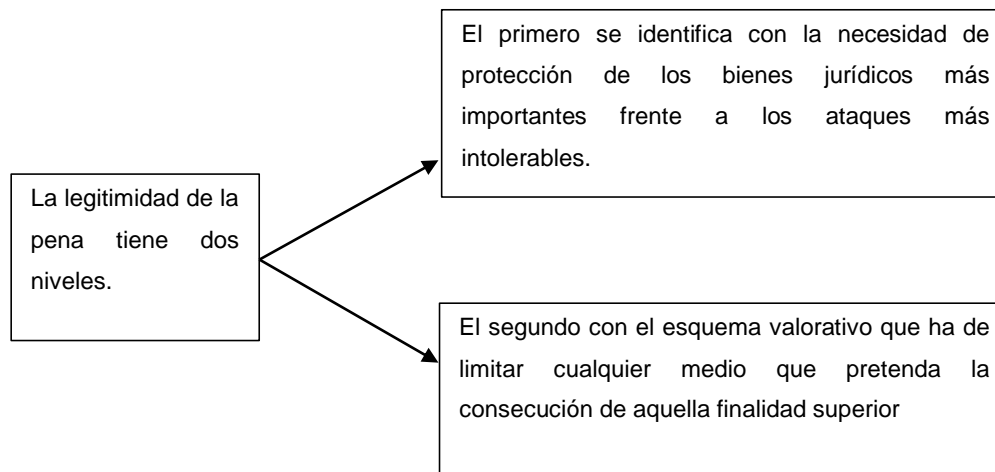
La legitimidad de la pena tiene dos niveles.

El primero se identifica con la necesidad de protección de los bienes jurídicos más importantes frente a los ataques más intolerables.

El segundo con el esquema valorativo que ha de limitar cualquier medio que pretenda la consecución de aquella finalidad superior